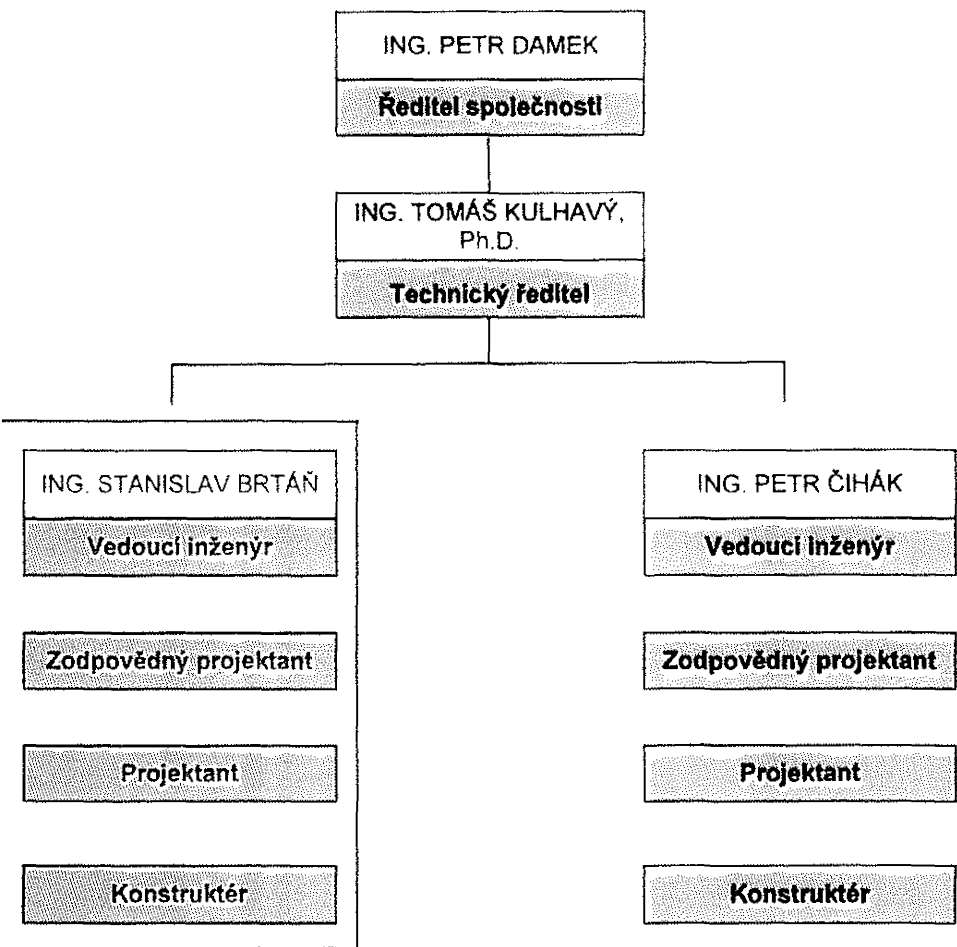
ING. PETR DAMEK

Ředitel společnosti

ING. TOMÁŠ KULHAVÝ, Ph.D.

Technický ředitel

ING. STANISLAV BRTÁŇ

Vedoucí inženýr

Zodpovědný projektant

Projektant

Konstruktér

ING. PETR ČIHÁK

Vedoucí inženýr

Zodpovědný projektant

Projektant

Konstruktér